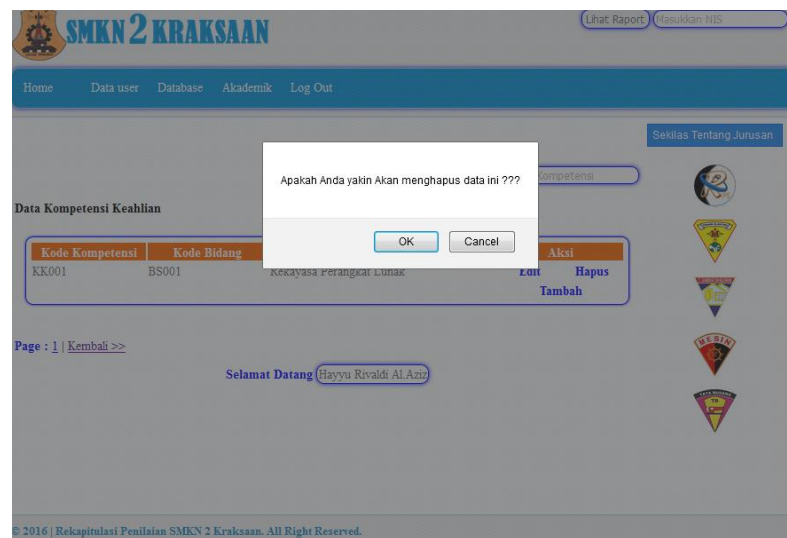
SMKN 2 KRAKSAAN

Lihat Raport | Masukkan NIS

Home | Data user | Database | Akademik | Log Out

Sekilas Tentang Jurusan

Kompetensi

Apakah Anda yakin Akan menghapus data ini ???

OK | Cancel

Data Kompetensi Keahlian

| Kode Kompetensi | Kode Bidang | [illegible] | Aksi |
|---|---|---|---|
| KK001 | BS001 | Rekayasa Perangkat Lunak | Edit Hapus Tambah |

Page : 1 | Kembali >>

Selamat Datang Hayyu Rivaldi Al.Aziz

© 2016 | Rekapitulasi Penilaian SMKN 2 Kraksaan. All Right Reserved.